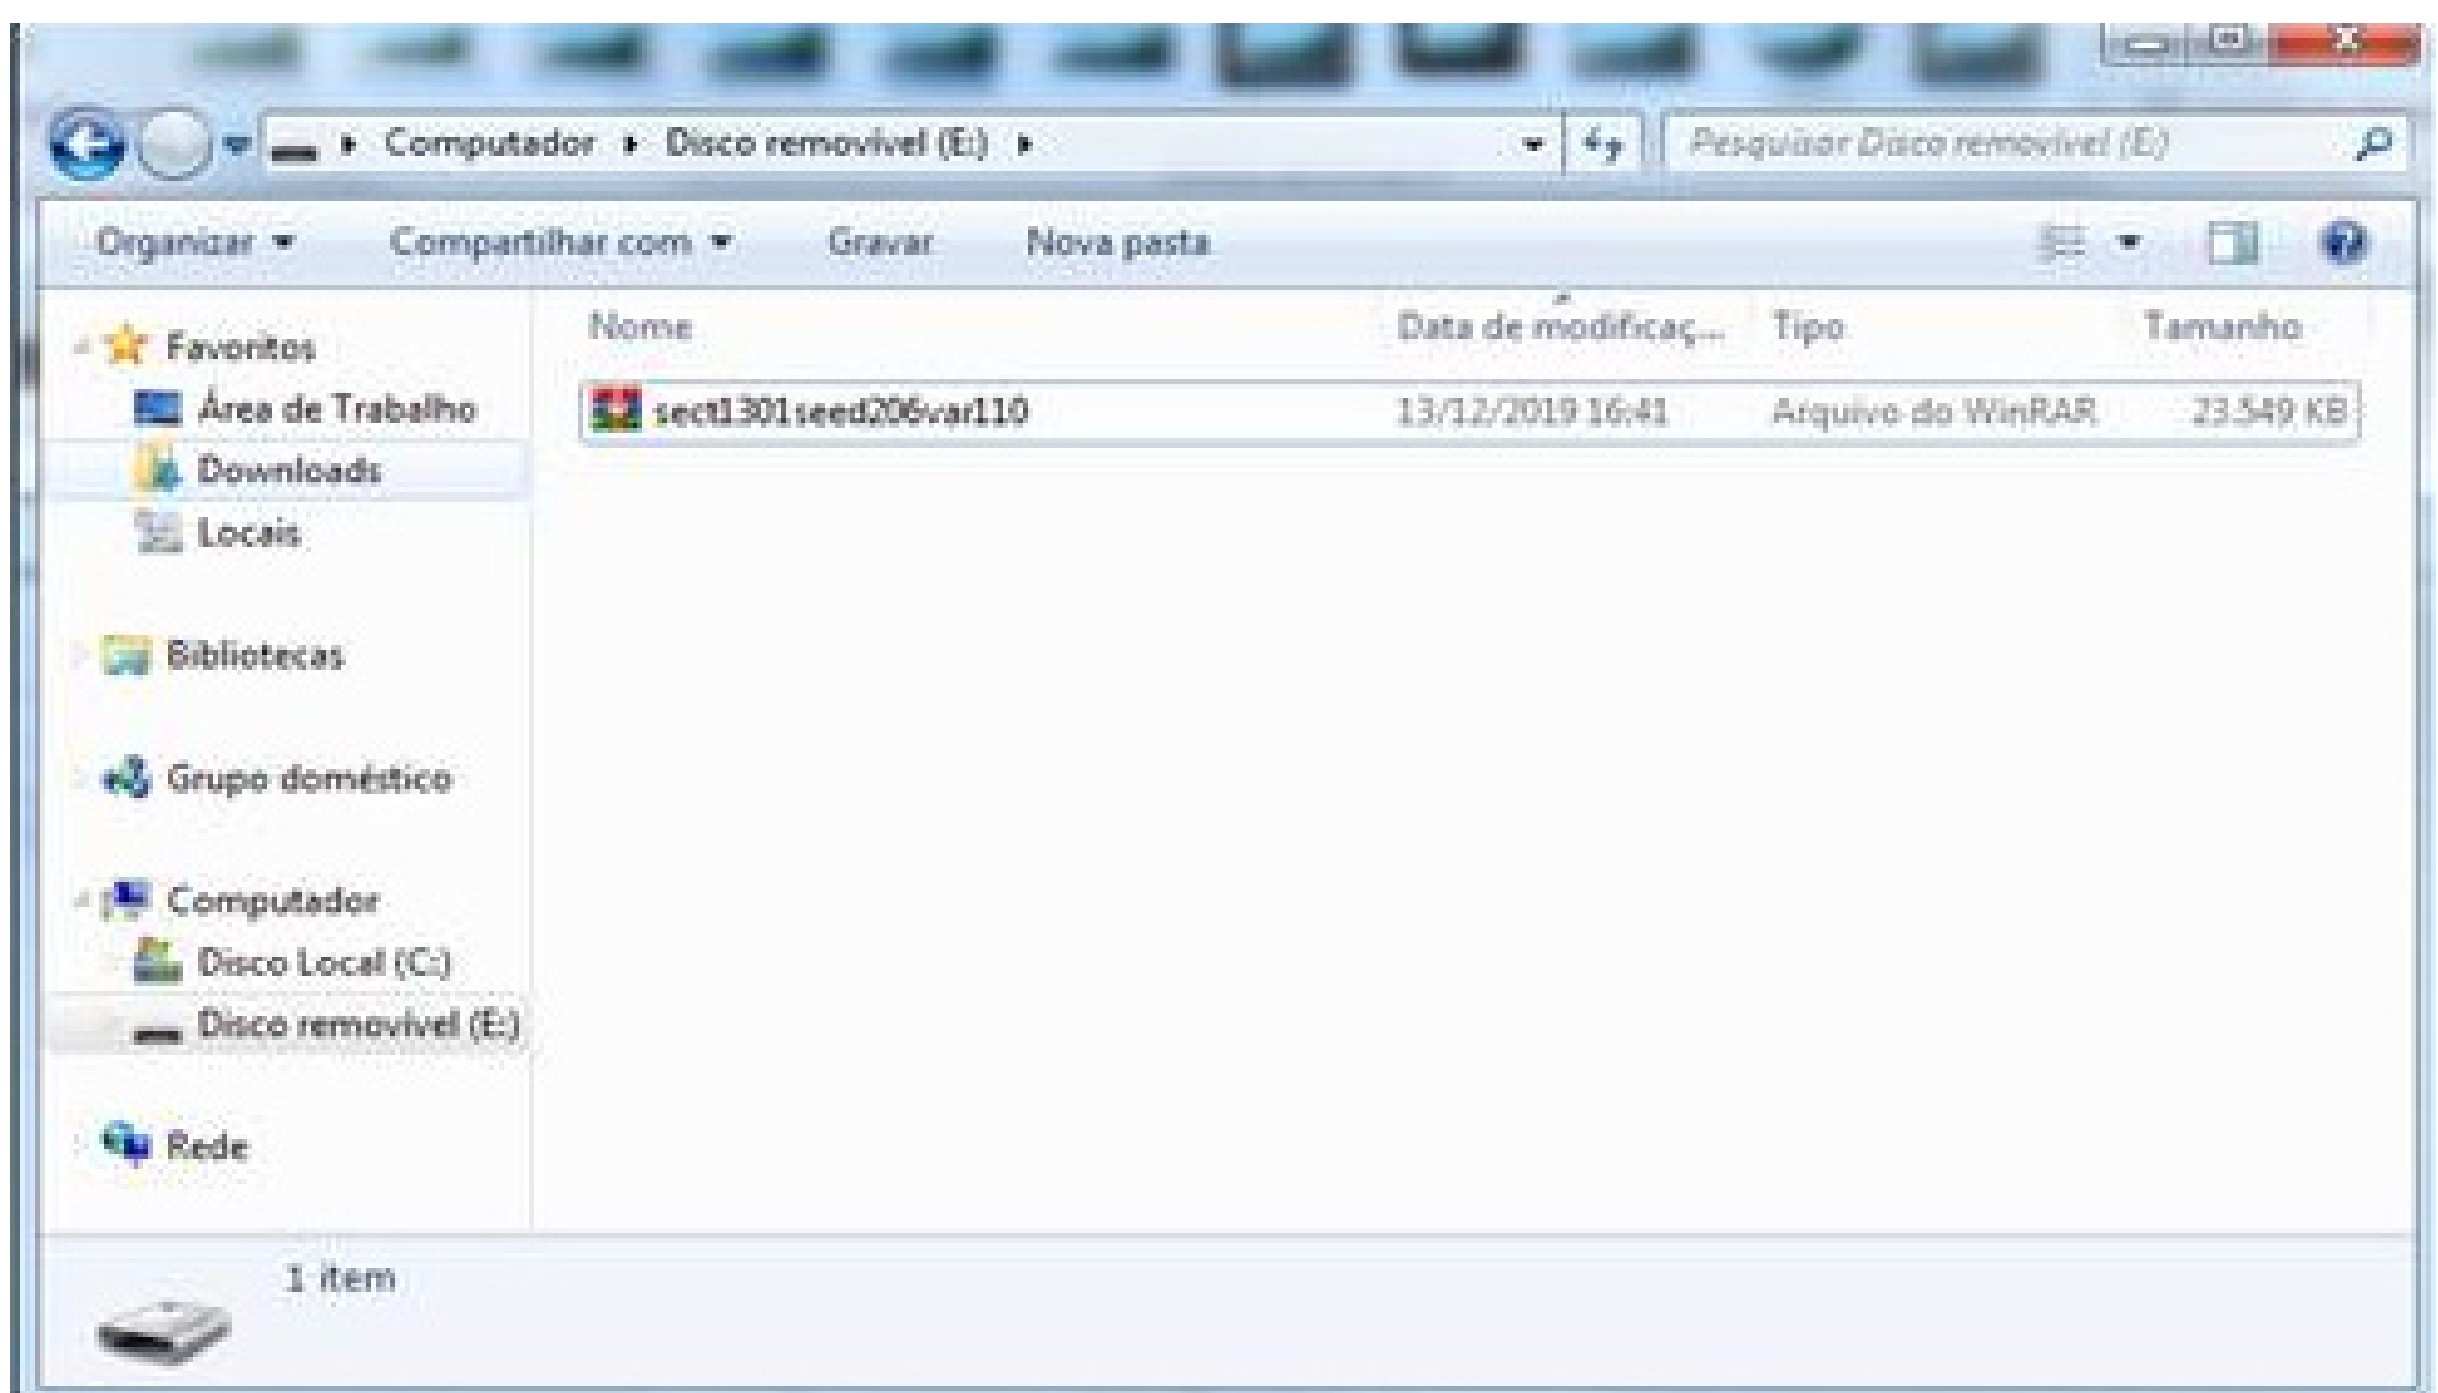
Computador ▸ Disco removível (E:) ▸

Pesquisar Disco removível (E:)

Organizar ▾ Compartilhar com ▾ Gravar Nova pasta

Favoritos
Área de Trabalho
Downloads
Locais

Bibliotecas

Grupo doméstico

Computador
Disco Local (C:)
Disco removível (E:)

Rede

| Nome | Data de modificaç... | Tipo | Tamanho |
|---|---|---|---|
| sect1301seed206var110 | 13/12/2019 16:41 | Arquivo do WinRAR | 23.549 KB |

1 item